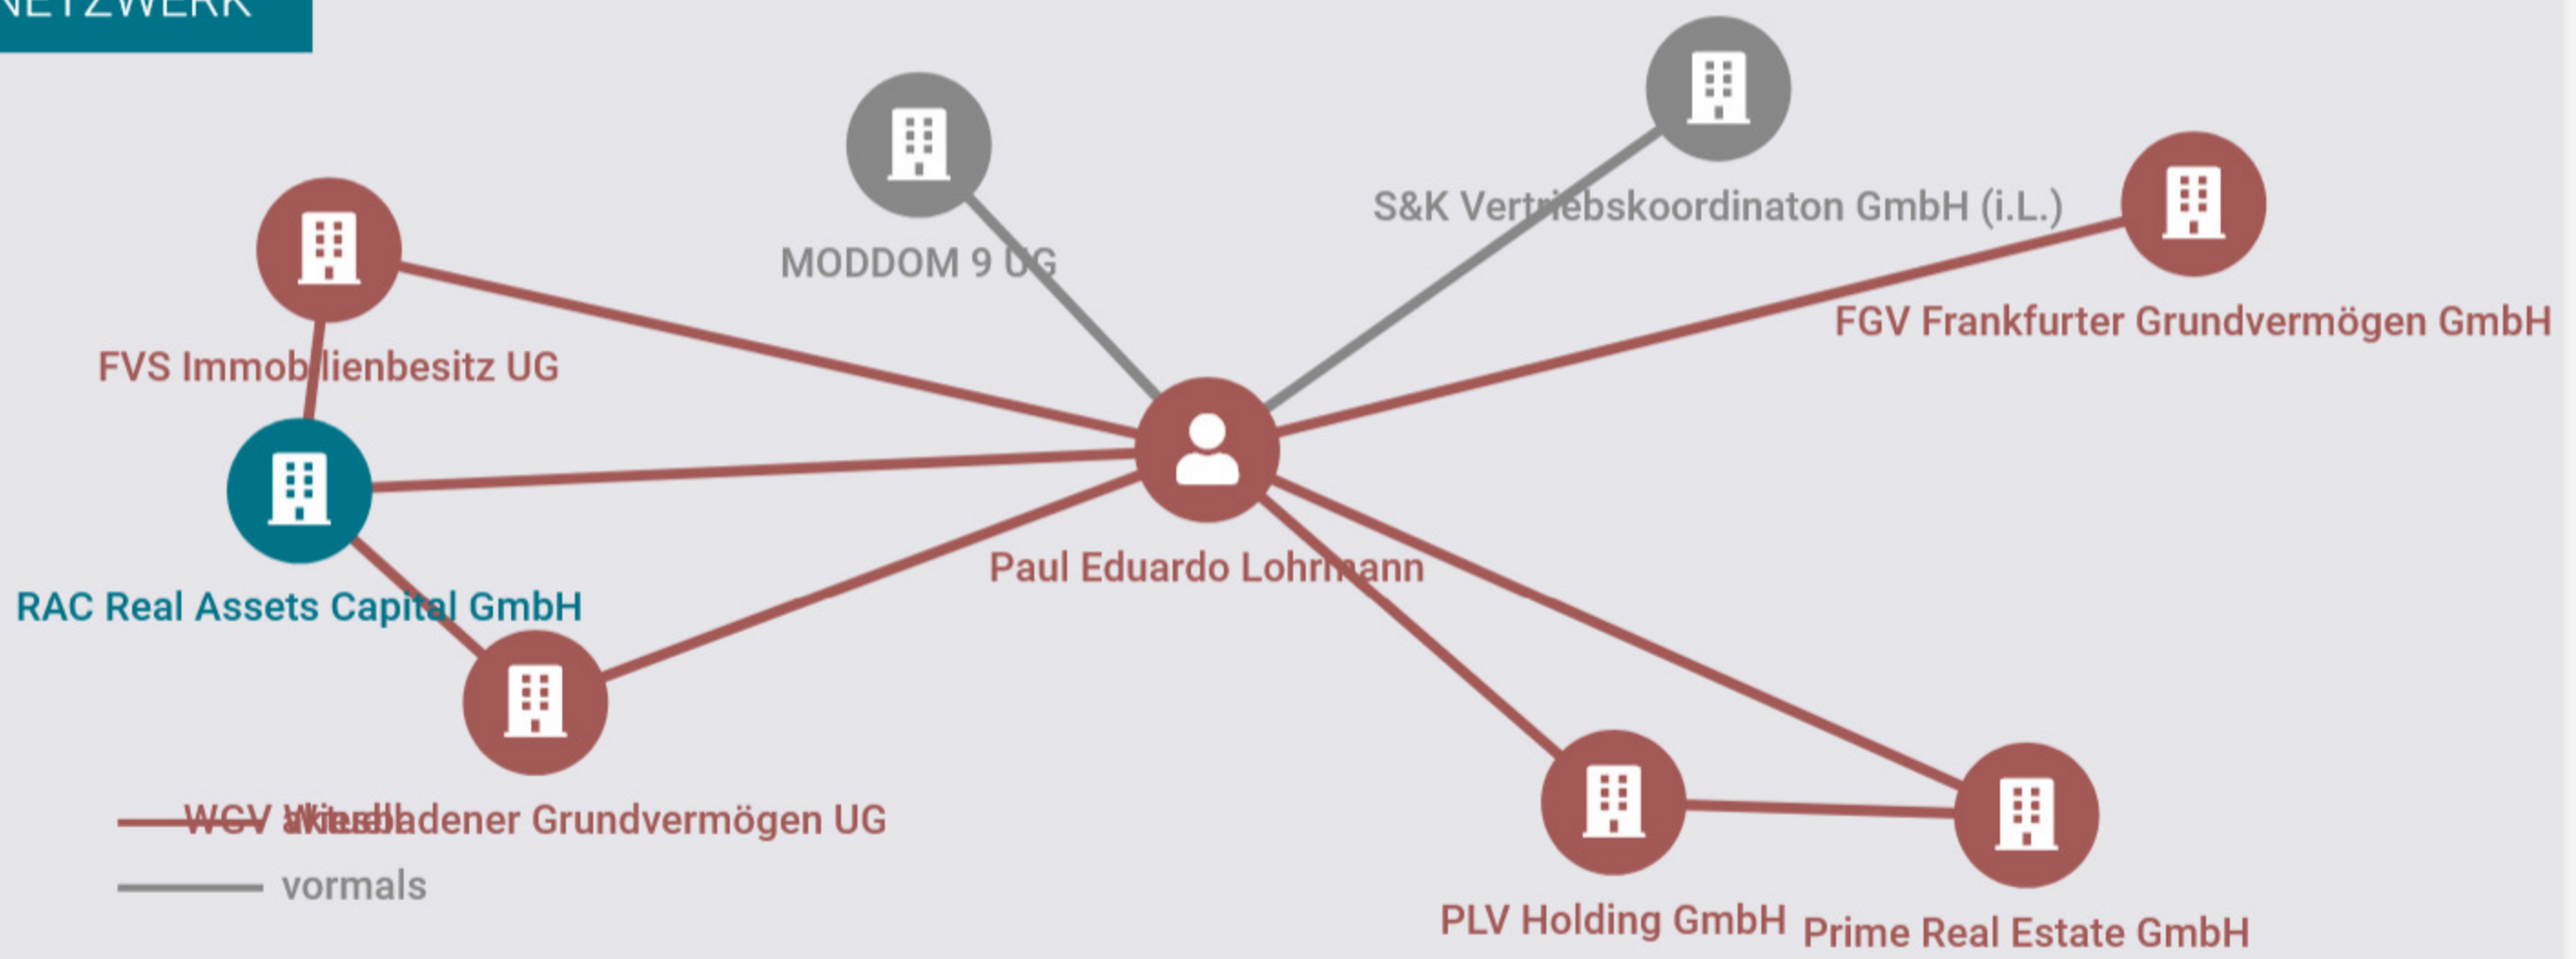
NETZWERK

MODDOM 9 UG

S&K Vertriebskoordinaton GmbH (i.L.)

FGV Frankfurter Grundvermögen GmbH

FVS Immobilienbesitz UG

Paul Eduardo Lohrmann

RAC Real Assets Capital GmbH

WGV Wiesbadener Grundvermögen UG

aktuell

vormals

PLV Holding GmbH

Prime Real Estate GmbH